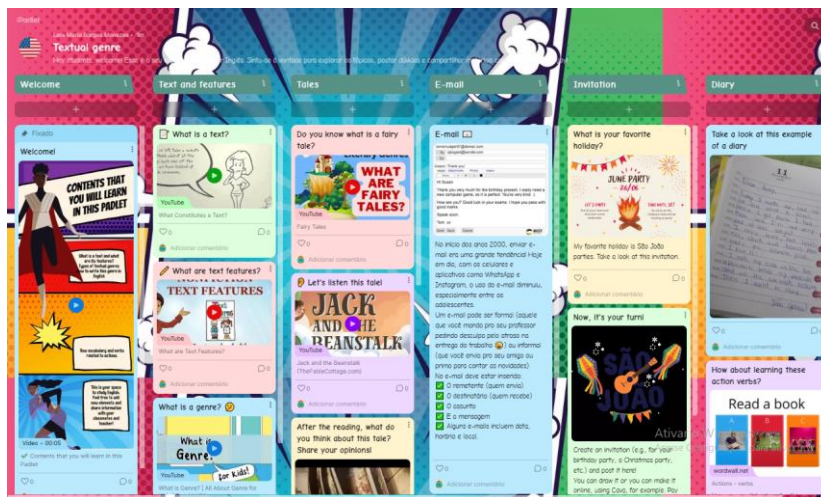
Padlet

Lais Maria Borges Menezes • 3m

Textual genre

Hey students, welcome! Esse é o seu mural de Inglês. Sinta-se à vontade para explorar os tópicos, postar dúvidas e compartilhar...

Welcome

Fixado

Welcome!

CONTENTS THAT YOU WILL LEARN IN THIS PADLET

What is a text and what are its features? Types of Textual genres How to write this genre in English

You vocabulary and verbs related to the topic

This is your space to share your ideas with your classmates and share information with your classmates and teacher!

Vídeo • 00:05

Contents that you will learn in this Padlet

0 0

Text and features

What is a text?

YouTube

What Constitutes a Text?

0 0

Adicionar comentário

What are text features?

NONFICTION TEXT FEATURES

YouTube

What are Text Features?

0 0

Adicionar comentário

What is a genre?

What is Genre? for Kids!

YouTube

What is Genre? | All About Genre for

Tales

Do you know what a fairy tale?

WHAT ARE FAIRY TALES?

YouTube

Fairy Tales

0 0

Adicionar comentário

Let's listen this tale!

JACK AND THE BEANSTALK

YouTube

Jack and the Beanstalk (TheFableCottage.com)

0 0

Adicionar comentário

After the reading, what do you think about this tale? Share your opinions!

E-mail

E-mail

Thank you

Hi Suzie,

Thank you very much for the birthday present. I really need a new computer game, so it is perfect. You're very kind :)

How are you? Good luck in your exams. I hope you pass with good marks.

Speak soon,

Tom xx

No início dos anos 2000, enviar e-mail era uma grande tendência! Hoje em dia, com os celulares e aplicativos como WhatsApp e Instagram, o uso do e-mail diminuiu, especialmente entre os adolescentes.

Um e-mail pode ser formal (aquele que você manda pro seu professor pedindo desculpa pelo atraso na entrega do trabalho) ou informal (aquele que você envia pro seu amigo ou primo para contar as novidades) Ao e-mail deve estar inserido:

O remetente (quem envia)
O destinatário (quem recebe)
O assunto
E a mensagem
Alguns e-mails incluem data, horário e local.

0 0

Adicionar comentário

Invitation

What is your favorite holiday?

JUNE PARTY 26/06

My favorite holiday is São João parties. Take a look at this invitation.

0 0

Adicionar comentário

Now, it's your turn!

SÃO JOÃO

Create an invitation (e.g., for your birthday party, a Christmas party, etc.) and post it here! You can draw it or you can make it online, using Canva, for example. Pay

Diary

Take a look at this example of a diary

Adicionar comentário

How about learning these action verbs?

Read a book

wordwall.net

Actions - verbs

Ativar o Windows